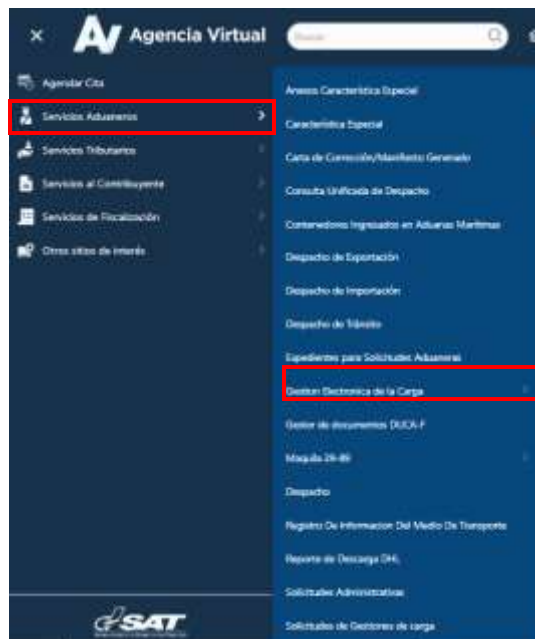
× AV Agencia Virtual

Buscar

Agendar Cita
Servicios Aduaneros
Servicios Tributarios
Servicios al Contribuyente
Servicios de Fiscalización
Otros sitios de interés

Anexos Característica Especial
Característica Especial
Carta de Corrección/Manifiesto Generado
Consulta Unificada de Despacho
Contenedores Ingresados en Aduanas Marítimas
Despacho de Exportación
Despacho de Importación
Despacho de Tránsito
Expedientes para Solicitudes Aduaneras
Gestion Electronica de la Carga
Gestor de documentos DUCA-F
Maquila 29-89
Despacho
Registro De Informacion Del Medio De Transporte
Reporte de Descarga DHL
Solicitudes Administrativas
Solicitudes de Gestiones de carga

SAT